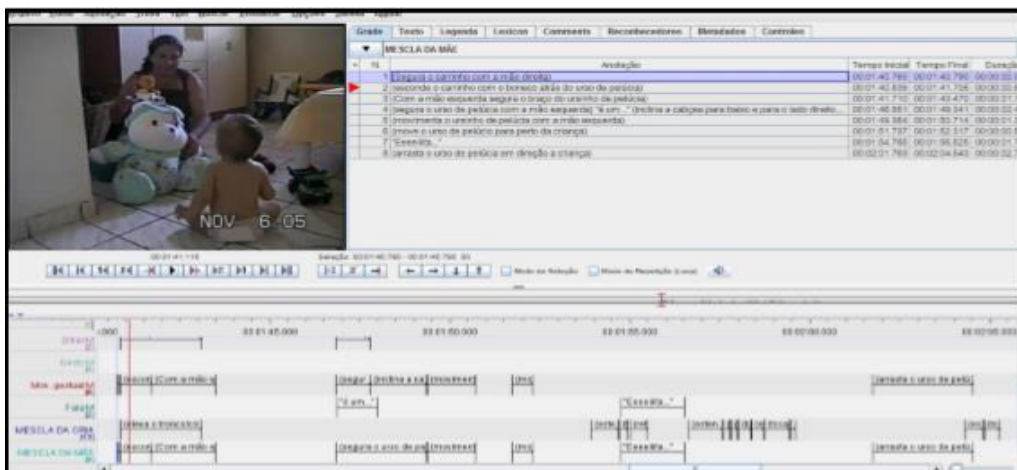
Grade | Texto | Legenda | Lexicos | Comments | Reconhecedores | Metadados | Controles

MESCLA DA MÃE

| | Anotação | Tempo Inicial | Tempo Final | Duração |
|---|---|---|---|---|
| 1 | (Segura o carrinho com a mão direita) | 00:01:40.760 | 00:01:40.790 | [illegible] |
| 2 | (esconde o carrinho com o boneco atrás do urso de pelúcia) | 00:01:40.650 | 00:01:41.706 | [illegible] |
| 3 | (Com a mão esquerda segura o braço do ursinho de pelúcia) | 00:01:41.710 | 00:01:43.470 | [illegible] |
| 4 | (segura o urso de pelúcia com a mão esquerda) "é um..." (inclina a cabeça para baixo e para o lado direito... | 00:01:46.551 | 00:01:49.341 | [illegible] |
| 5 | (movimenta o ursinho de pelúcia com a mão esquerda) | 00:01:49.384 | 00:01:50.714 | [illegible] |
| 6 | (move o urso de pelúcia para perto da criança) | 00:01:51.797 | 00:01:52.317 | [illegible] |
| 7 | "Eeeeita..." | 00:01:54.785 | 00:01:56.525 | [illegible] |
| 8 | (arrasta o urso de pelúcia em direção a criança) | 00:02:01.760 | 00:02:04.640 | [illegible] |

NOV 6 05

00:01:41.110

Seleção: 00:01:40.760 - 00:01:40.790 30

Modo de Seleção  Modo de Repetição (Loop)

000 | 00:01:45.000 | 00:01:50.000 | 00:01:55.000 | 00:02:00.000 | 00:02:05.000

Olhar
Gestos
Mov. gestual | (escon) (Com a mão e | (segur) (inclina a ca) (moviment) | (mo) | (arrasta o urso de pelú)
Fala | "é um..." | "Eeeeita..."
MESCLA DA CRIA | (olhou o brinquedo) | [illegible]
MESCLA DA MÃE | (escon) (Com a mão e | (segura o urso de pe) (moviment) | (mo) | "Eeeeita..." | (arrasta o urso de pelú)